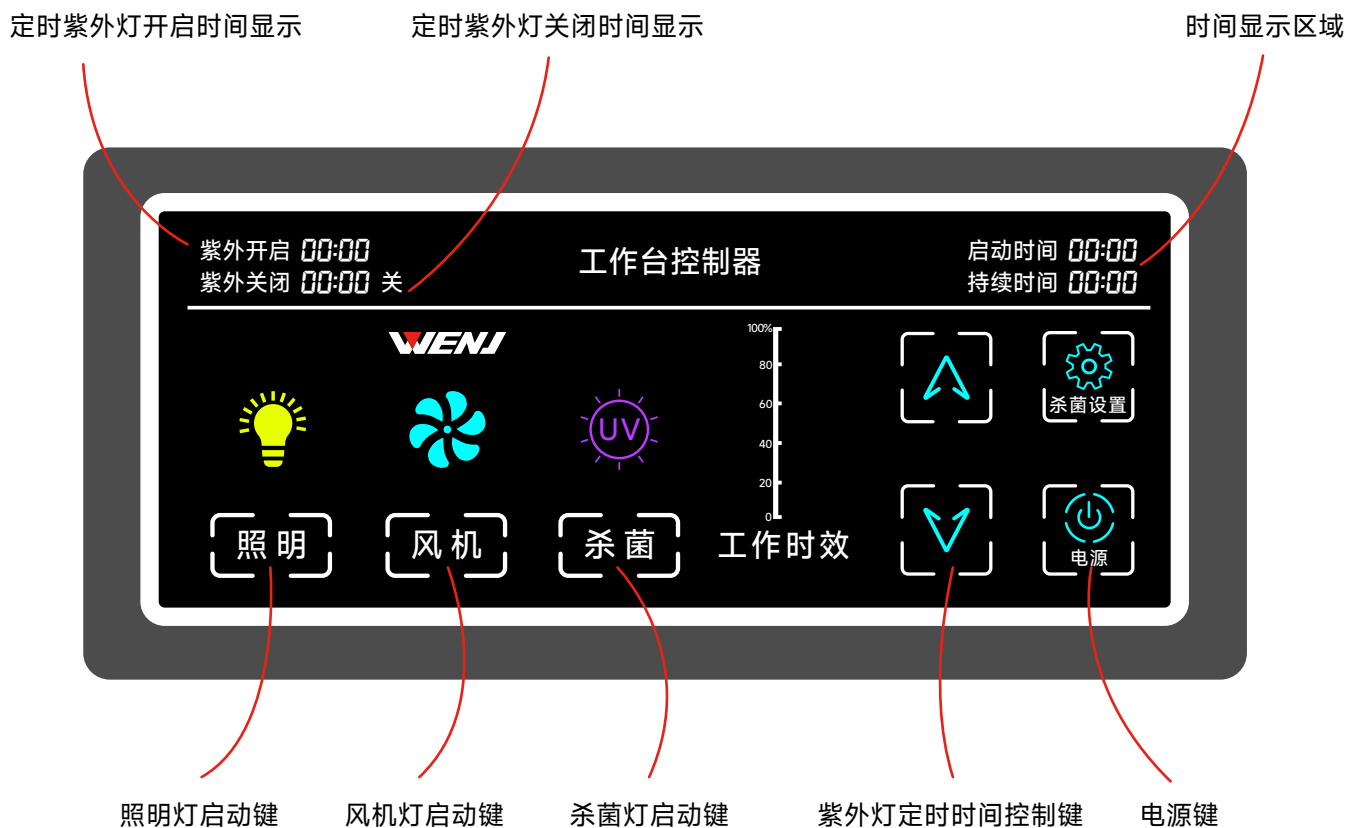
定时紫外灯开启时间显示

定时紫外灯关闭时间显示

时间显示区域

紫外开启 00:00
紫外关闭 00:00 关

工作台控制器

启动时间 00:00
持续时间 00:00

WENJ

100%
80
60
40
20
0

杀菌设置

UV

照明

风机

杀菌

工作时效

电源

照明灯启动键

风机灯启动键

杀菌灯启动键

紫外灯定时时间控制键

电源键